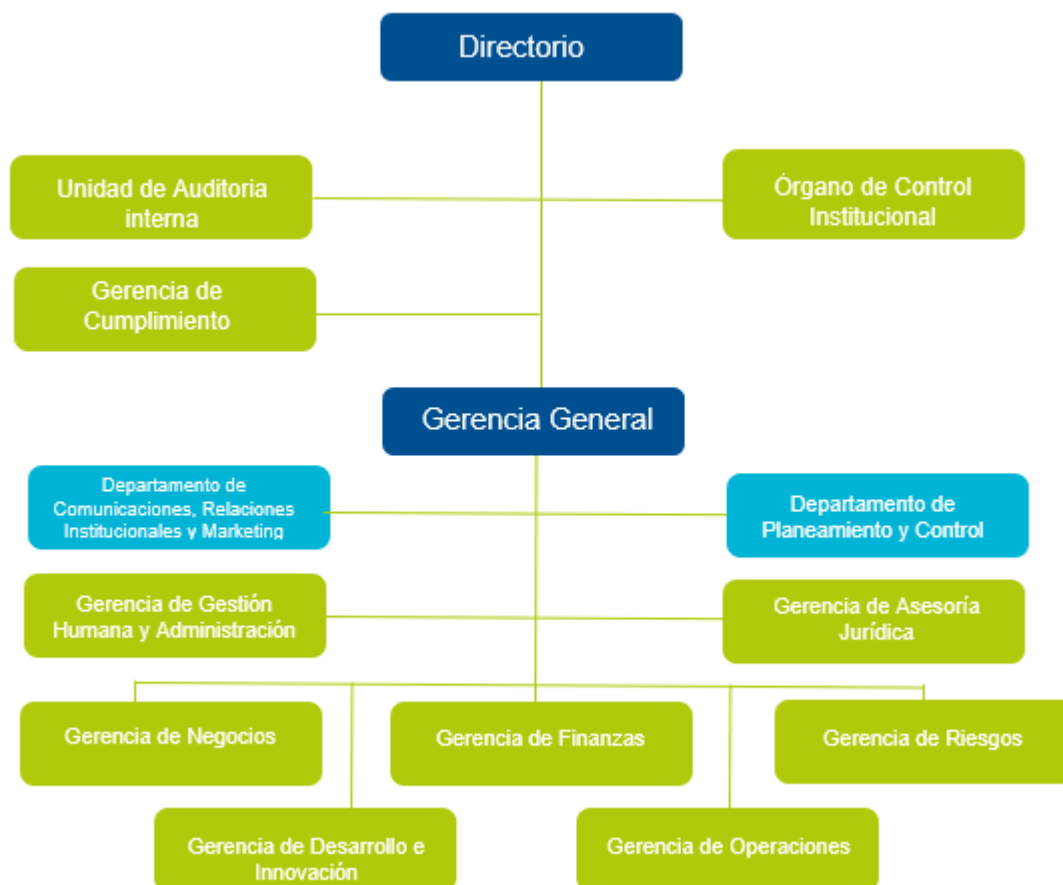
Directorio

Unidad de Auditoria interna

Órgano de Control Institucional

Gerencia de Cumplimiento

Gerencia General

Departamento de Comunicaciones, Relaciones Institucionales y Marketing

Departamento de Planeamiento y Control

Gerencia de Gestión Humana y Administración

Gerencia de Asesoría Jurídica

Gerencia de Negocios

Gerencia de Finanzas

Gerencia de Riesgos

Gerencia de Desarrollo e Innovación

Gerencia de Operaciones